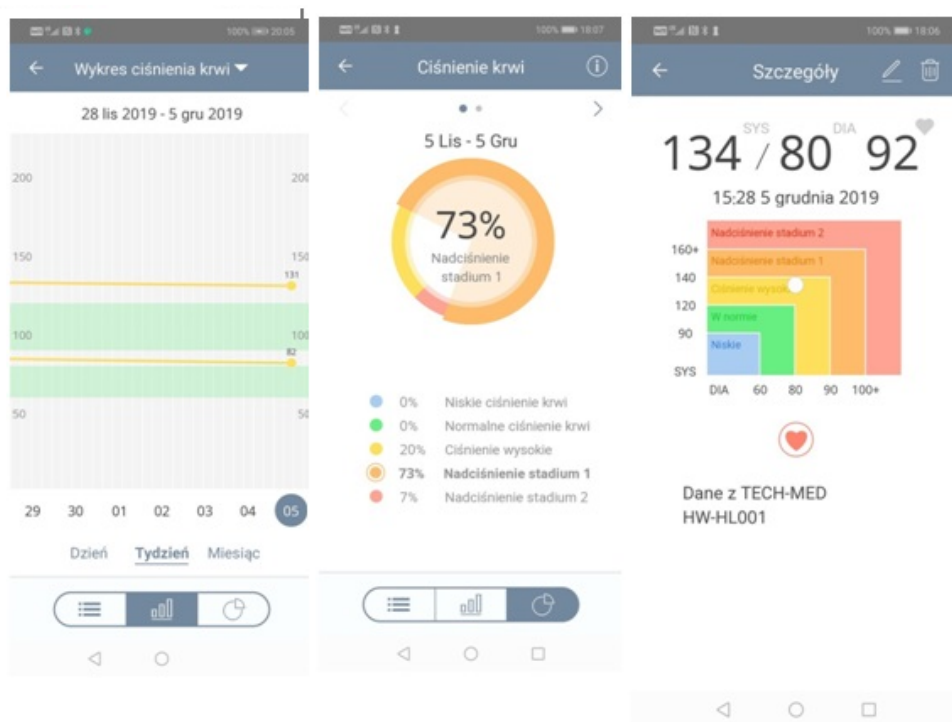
100% 20:05

Wykres ciśnienia krwi

28 lis 2019 - 5 gru 2019

200 200

150 150

131

100 100

82

50 50

29 30 01 02 03 04 05

Dzień Tydzień Miesiąc

100% 18:07

Ciśnienie krwi

5 Lis - 5 Gru

73%

Nadciśnienie stadium 1

0% Niskie ciśnienie krwi

0% Normalne ciśnienie krwi

20% Ciśnienie wysokie

73% Nadciśnienie stadium 1

7% Nadciśnienie stadium 2

100% 18:06

Szczegóły

SYS DIA

134 / 80 92

15:28 5 grudnia 2019

Nadciśnienie stadium 2

Nadciśnienie stadium 1

Ciśnienie wysokie

W normie

Niskie

160+

140

120

90

SYS

DIA 60 80 90 100+

Dane z TECH-MED HW-HL001